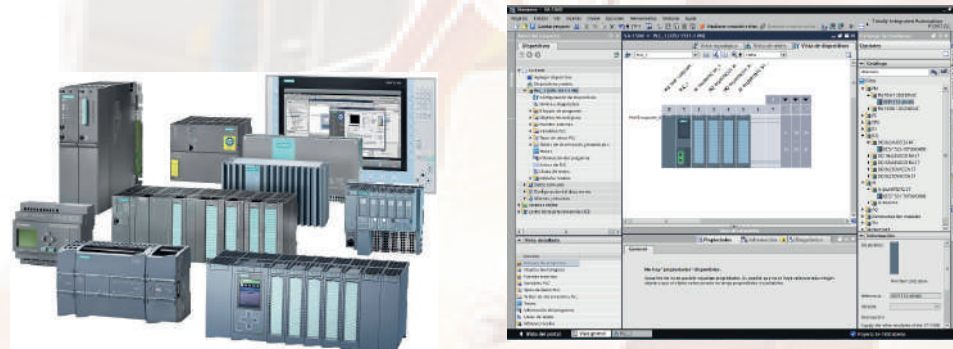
Siemens - S7-1500
Totally Integrated Automation PORTAL
Dispositivos
Vista topológica
Vista de redes
Vista de dispositivos
Catálogo
Propiedades
Información
Diagnóstico
General
Vista detallada
Vista del portal
Vista general
Información